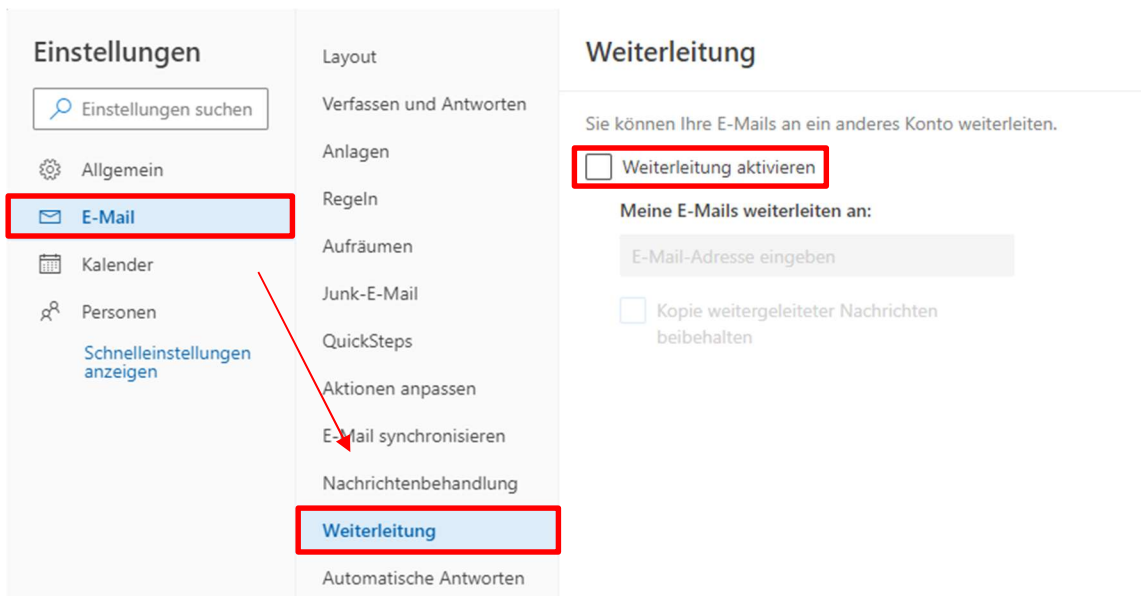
Einstellungen

Einstellungen suchen

Allgemein

E-Mail

Kalender

Personen

Schnelleinstellungen anzeigen

Layout

Verfassen und Antworten

Anlagen

Regeln

Aufräumen

Junk-E-Mail

QuickSteps

Aktionen anpassen

E-Mail synchronisieren

Nachrichtenbehandlung

Weiterleitung

Automatische Antworten

Weiterleitung

Sie können Ihre E-Mails an ein anderes Konto weiterleiten.

Weiterleitung aktivieren

Meine E-Mails weiterleiten an:

E-Mail-Adresse eingeben

Kopie weitergeleiteter Nachrichten beibehalten